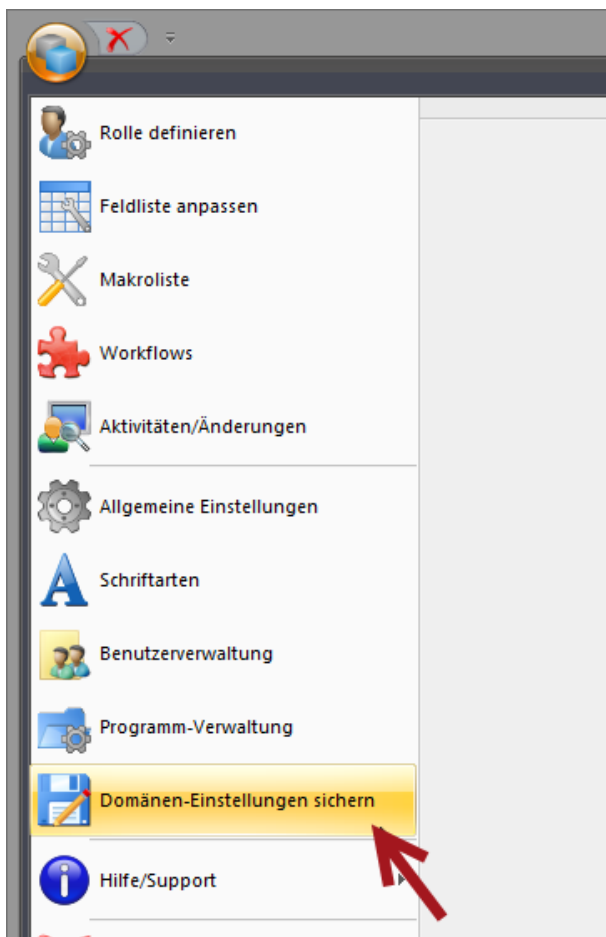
Rolle definieren

Feldliste anpassen

Makroliste

Workflows

Aktivitäten/Änderungen

Allgemeine Einstellungen

Schriftarten

Benutzerverwaltung

Programm-Verwaltung

Domänen-Einstellungen sichern

Hilfe/Support